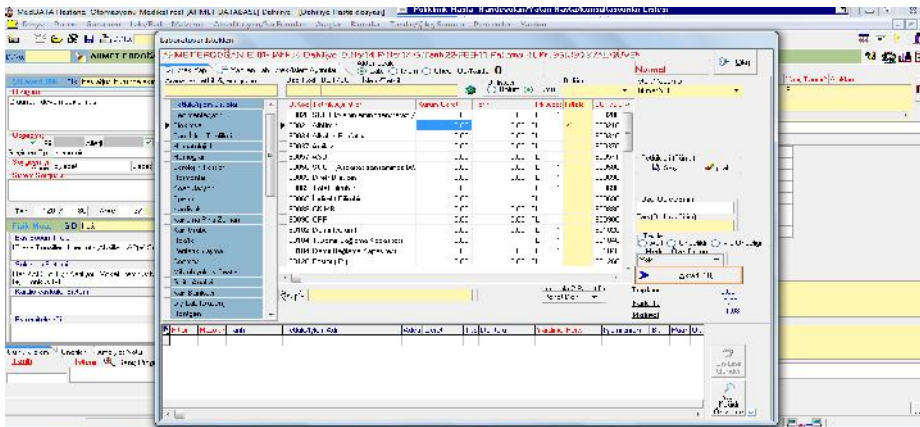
MedDATA [Isalone Otomasyon, Medikal rest [AHMET DATABASE] Dahiliye [Dahiliye Hasta döşyası] Poliklinik Hasta Randevuları/Yatan Hasta/Konsültasyonlar Listesi

AHMET ERDOĞAN

Laboratuvar İstekleri

METEHOĞAN E... Dahiliye

Normal

Çıkış

Kaydet

Tarih

Makbuz

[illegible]